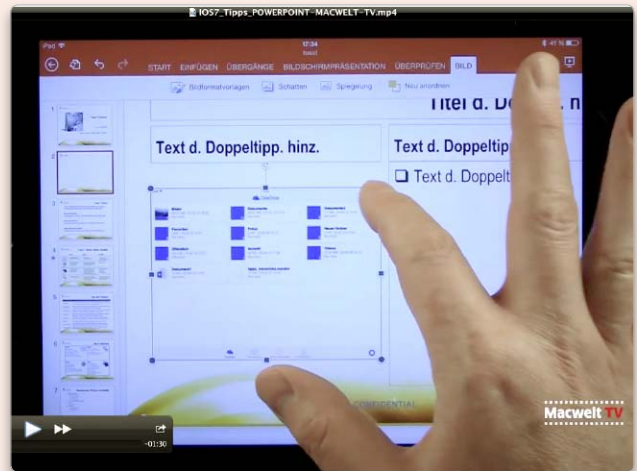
IOS7_Tipps_POWERPOINT-MACWELT-TV.mp4

iPad
17:34
START EINFÜGEN ÜBERGÄNGE BILDSCHIRMPRÄSENTATION ÜBERPRÜFEN BILD

Bildformatvorlagen Schatten Spiegelung Neu anordnen

Titel d. Do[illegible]

Text d. Doppeltipp. hinz.

Text d. Doppeltip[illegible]

❑ Text d. Doppelt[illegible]

OneDrive

CONFIDENTIAL

Macwelt TV

-01:30